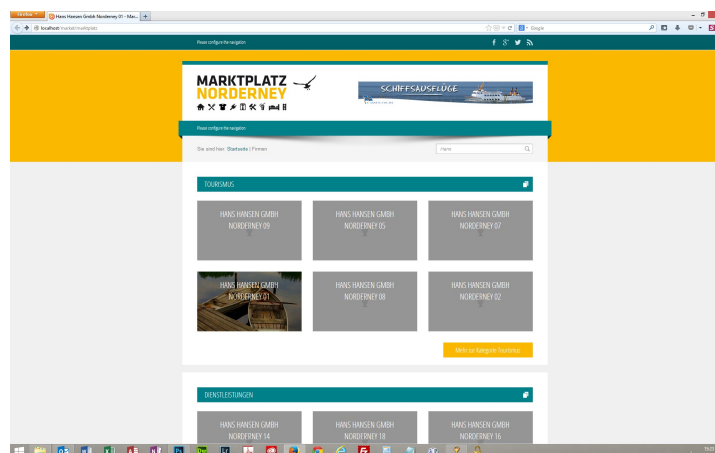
Firefox
Hans Hansen Gmbh Norderney 01 - Mar...
+
localhost/market/marktplatz
Google

Please configure the navigation

MARKTPLATZ
NORDERNEY

SCHIFFSAUSFLÜGE

Please configure the navigation

Sie sind hier: Startseite / Firmen

Hans

TOURISMUS

HANS HANSEN GMBH NORDERNEY 09

HANS HANSEN GMBH NORDERNEY 05

HANS HANSEN GMBH NORDERNEY 07

HANS HANSEN GMBH NORDERNEY 01

HANS HANSEN GMBH NORDERNEY 08

HANS HANSEN GMBH NORDERNEY 02

Mehr zur Kategorie Tourismus

DIENSTLEISTUNGEN

HANS HANSEN GMBH NORDERNEY 14

HANS HANSEN GMBH NORDERNEY 18

HANS HANSEN GMBH NORDERNEY 16